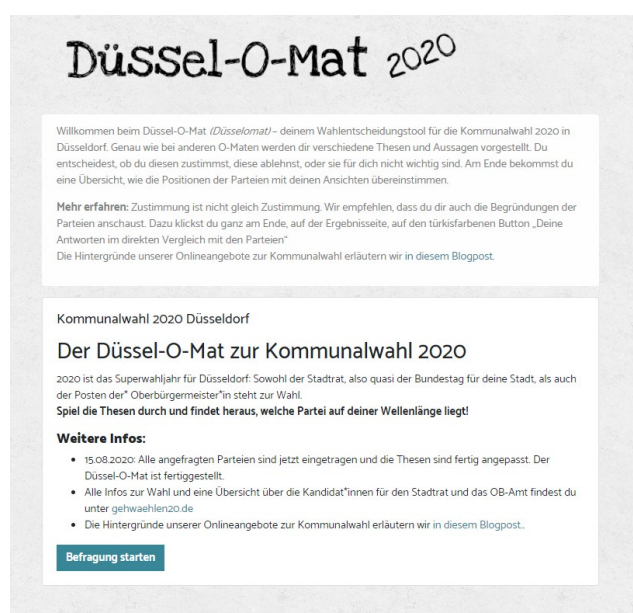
Düssel-O-Mat 2020

Willkommen beim Düssel-O-Mat *(Düsselomat)* – deinem Wahlentscheidungstool für die Kommunalwahl 2020 in Düsseldorf. Genau wie bei anderen O-Maten werden dir verschiedene Thesen und Aussagen vorgestellt. Du entscheidest, ob du diesen zustimmst, diese ablehnst, oder sie für dich nicht wichtig sind. Am Ende bekommst du eine Übersicht, wie die Positionen der Parteien mit deinen Ansichten übereinstimmen.

**Mehr erfahren:** Zustimmung ist nicht gleich Zustimmung. Wir empfehlen, dass du dir auch die Begründungen der Parteien anschaust. Dazu klickst du ganz am Ende, auf der Ergebnisseite, auf den türkisfarbenen Button „Deine Antworten im direkten Vergleich mit den Parteien"
Die Hintergründe unserer Onlineangebote zur Kommunalwahl erläutern wir in diesem Blogpost.

Kommunalwahl 2020 Düsseldorf

Der Düssel-O-Mat zur Kommunalwahl 2020

2020 ist das Superwahljahr für Düsseldorf: Sowohl der Stadtrat, also quasi der Bundestag für deine Stadt, als auch der Posten der* Oberbürgermeister*in steht zur Wahl.
**Spiel die Thesen durch und findet heraus, welche Partei auf deiner Wellenlänge liegt!**

**Weitere Infos:**

- 15.08.2020: Alle angefragten Parteien sind jetzt eingetragen und die Thesen sind fertig angepasst. Der Düssel-O-Mat ist fertiggestellt.
- Alle Infos zur Wahl und eine Übersicht über die Kandidat*innen für den Stadtrat und das OB-Amt findest du unter gehwaehlen20.de
- Die Hintergründe unserer Onlineangebote zur Kommunalwahl erläutern wir in diesem Blogpost..

Befragung starten